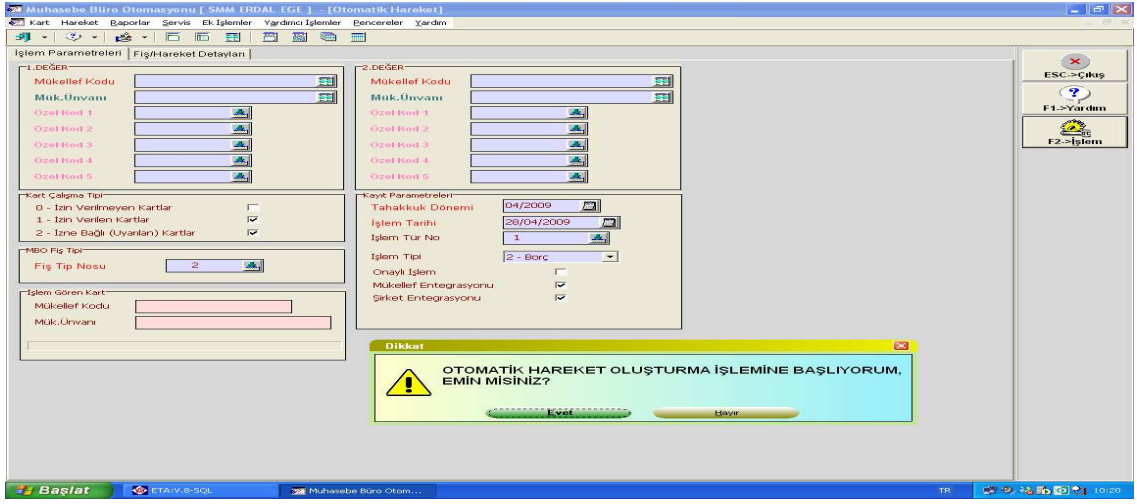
Muhasebe Büro Otomasyonu [ SMM ERDAL EGE ] - [Otomatik Hareket]

Kart Hareket Raporlar Servis Ek İşlemler Yardımcı İşlemler Pencereler Yardım

İşlem Parametreleri | Fiş/Hareket Detayları

1.DEĞER
Mükellef Kodu
Mük.Ünvanı
Özel Kod 1
Özel Kod 2
Özel Kod 3
Özel Kod 4
Özel Kod 5

2.DEĞER
Mükellef Kodu
Mük.Ünvanı
Özel Kod 1
Özel Kod 2
Özel Kod 3
Özel Kod 4
Özel Kod 5

Kart Çalışma Tipi
0 - İzin Verilmeyen Kartlar
1 - İzin Verilen Kartlar
2 - İzne Bağlı (Uyarılan) Kartlar

MBO Fiş Tipi
Fiş Tip Nosu 2

İşlem Gören Kart
Mükellef Kodu
Mük.Ünvanı

Kayıt Parametreleri
Tahakkuk Dönemi 04/2009
İşlem Tarihi 28/04/2009
İşlem Tür No 1
İşlem Tipi 2 - Borç
Onaylı İşlem
Mükellef Entegrasyonu
Şirket Entegrasyonu

Dikkat
OTOMATİK HAREKET OLUŞTURMA İŞLEMİNE BAŞLIYORUM, EMİN MİSİNİZ?
Evet Hayır

ESC->Çıkış
F1->Yardım
F2->İşlem

Başlat ETA:V.8-SQL Muhasebe Büro Otom... TR 10:20